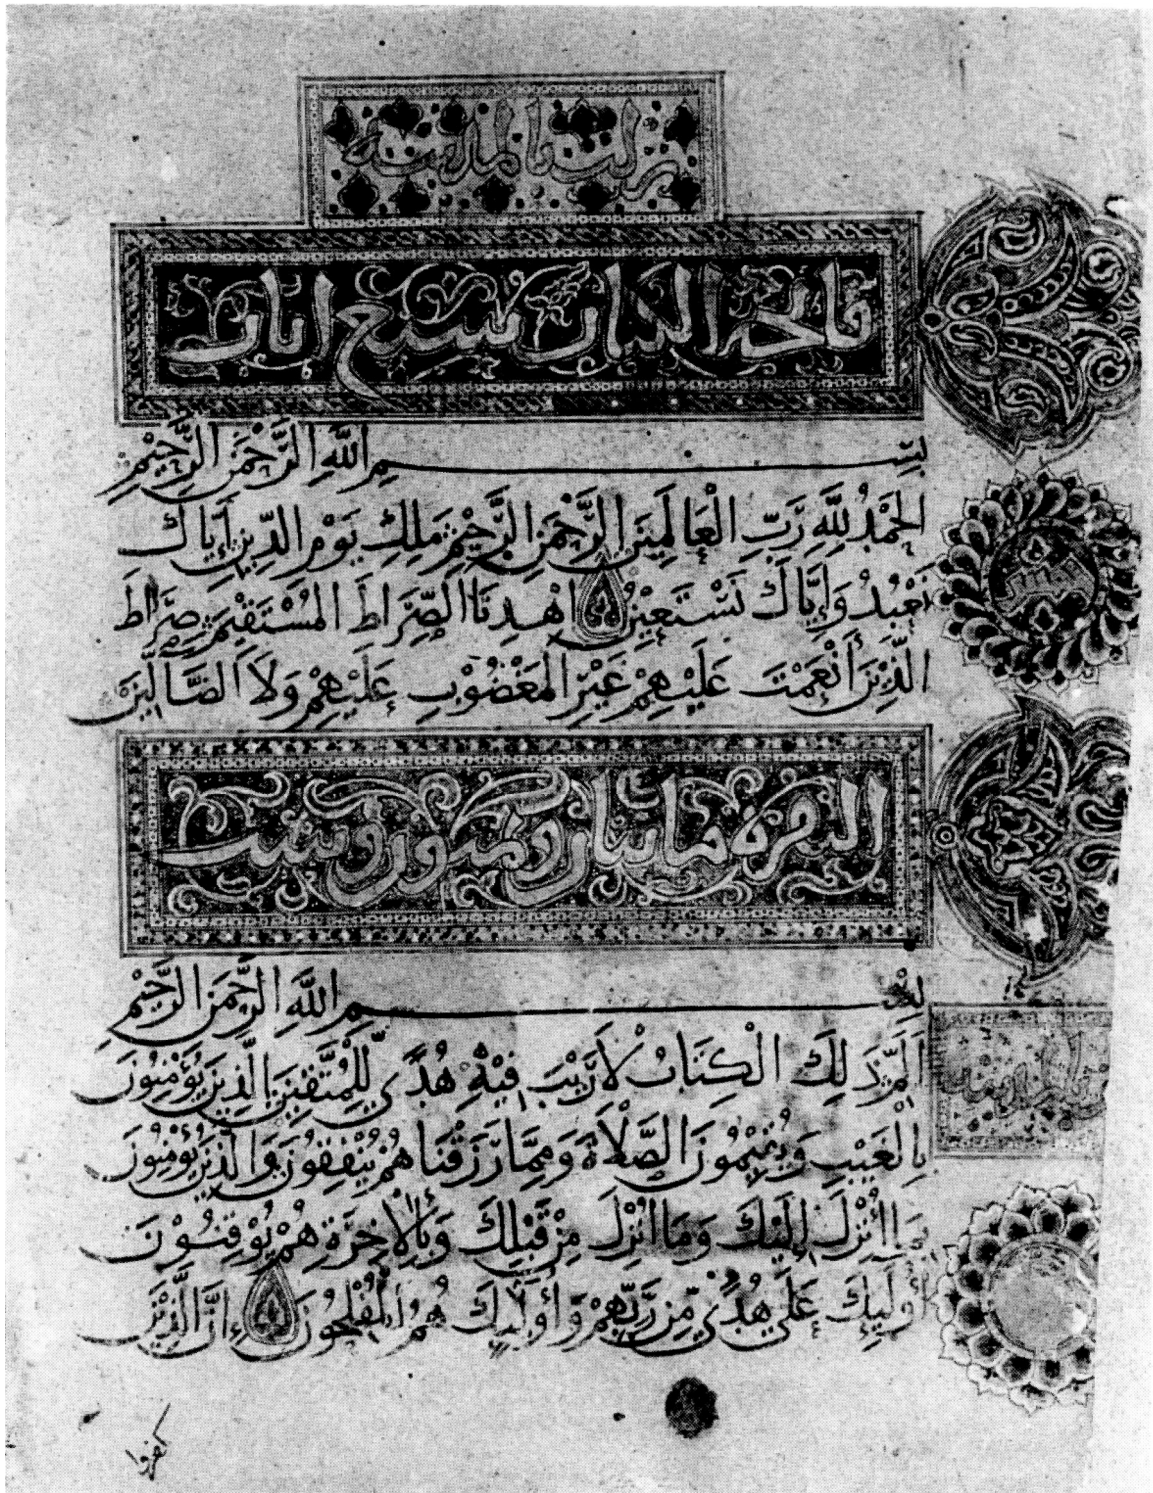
نزلت بالمدينة

فاتحة الكتاب سبع ايات

بسم الله الرحمن الرحيم
الحمد لله رب العالمين الرحمن الرحيم ملك يوم الدين اياك نعبد واياك نستعين اهدنا الصراط المستقيم صراط الذين انعمت عليهم غير المغضوب عليهم ولا الضالين

البقرة مايتان وثمانون وست

بسم الله الرحمن الرحيم
الم ذلك الكتاب لا ريب فيه هدى للمتقين الذين يومنون بالغيب ويقيمون الصلاة ومما رزقناهم ينفقون والذين يومنون بما انزل اليك وما انزل من قبلك وبالاخرة هم يوقنون اوليك على هدى من ربهم واوليك هم المفلحون ان الذين

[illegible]

كفروا